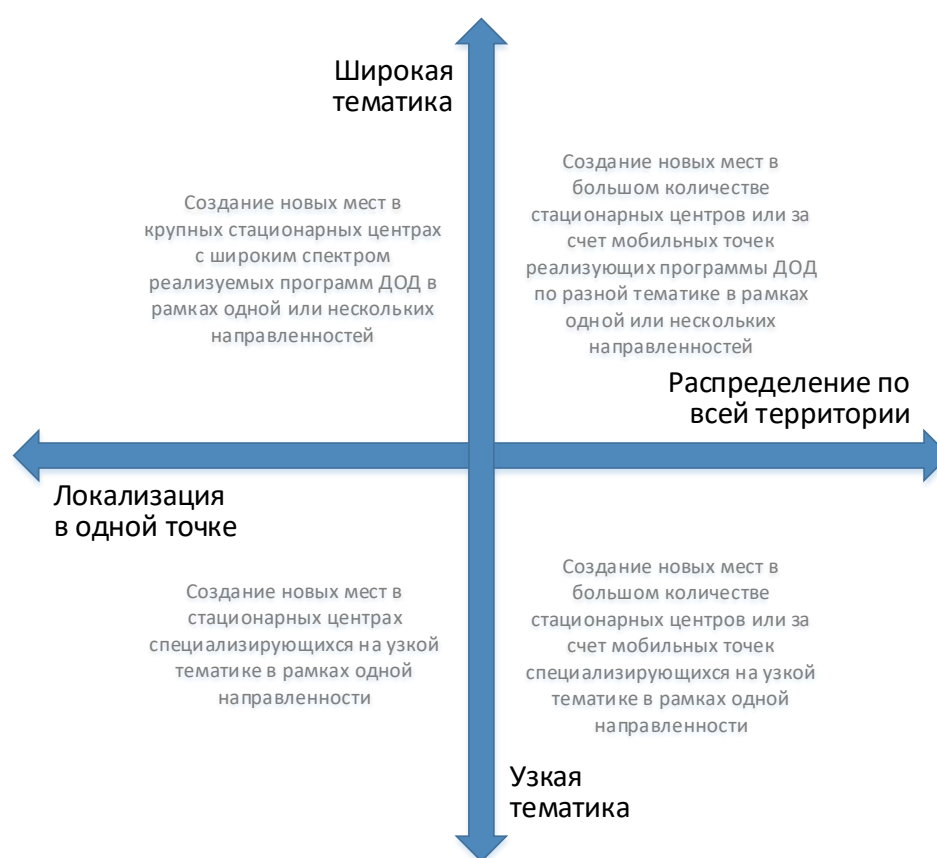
Широкая тематика

Создание новых мест в крупных стационарных центрах с широким спектром реализуемых программ ДОД в рамках одной или нескольких направленностей

Создание новых мест в большом количестве стационарных центров или за счет мобильных точек реализующих программы ДОД по разной тематике в рамках одной или нескольких направленностей

Распределение по всей территории

Локализация в одной точке

Создание новых мест в стационарных центрах специализирующихся на узкой тематике в рамках одной направленности

Создание новых мест в большом количестве стационарных центров или за счет мобильных точек специализирующихся на узкой тематике в рамках одной направленности

Узкая тематика